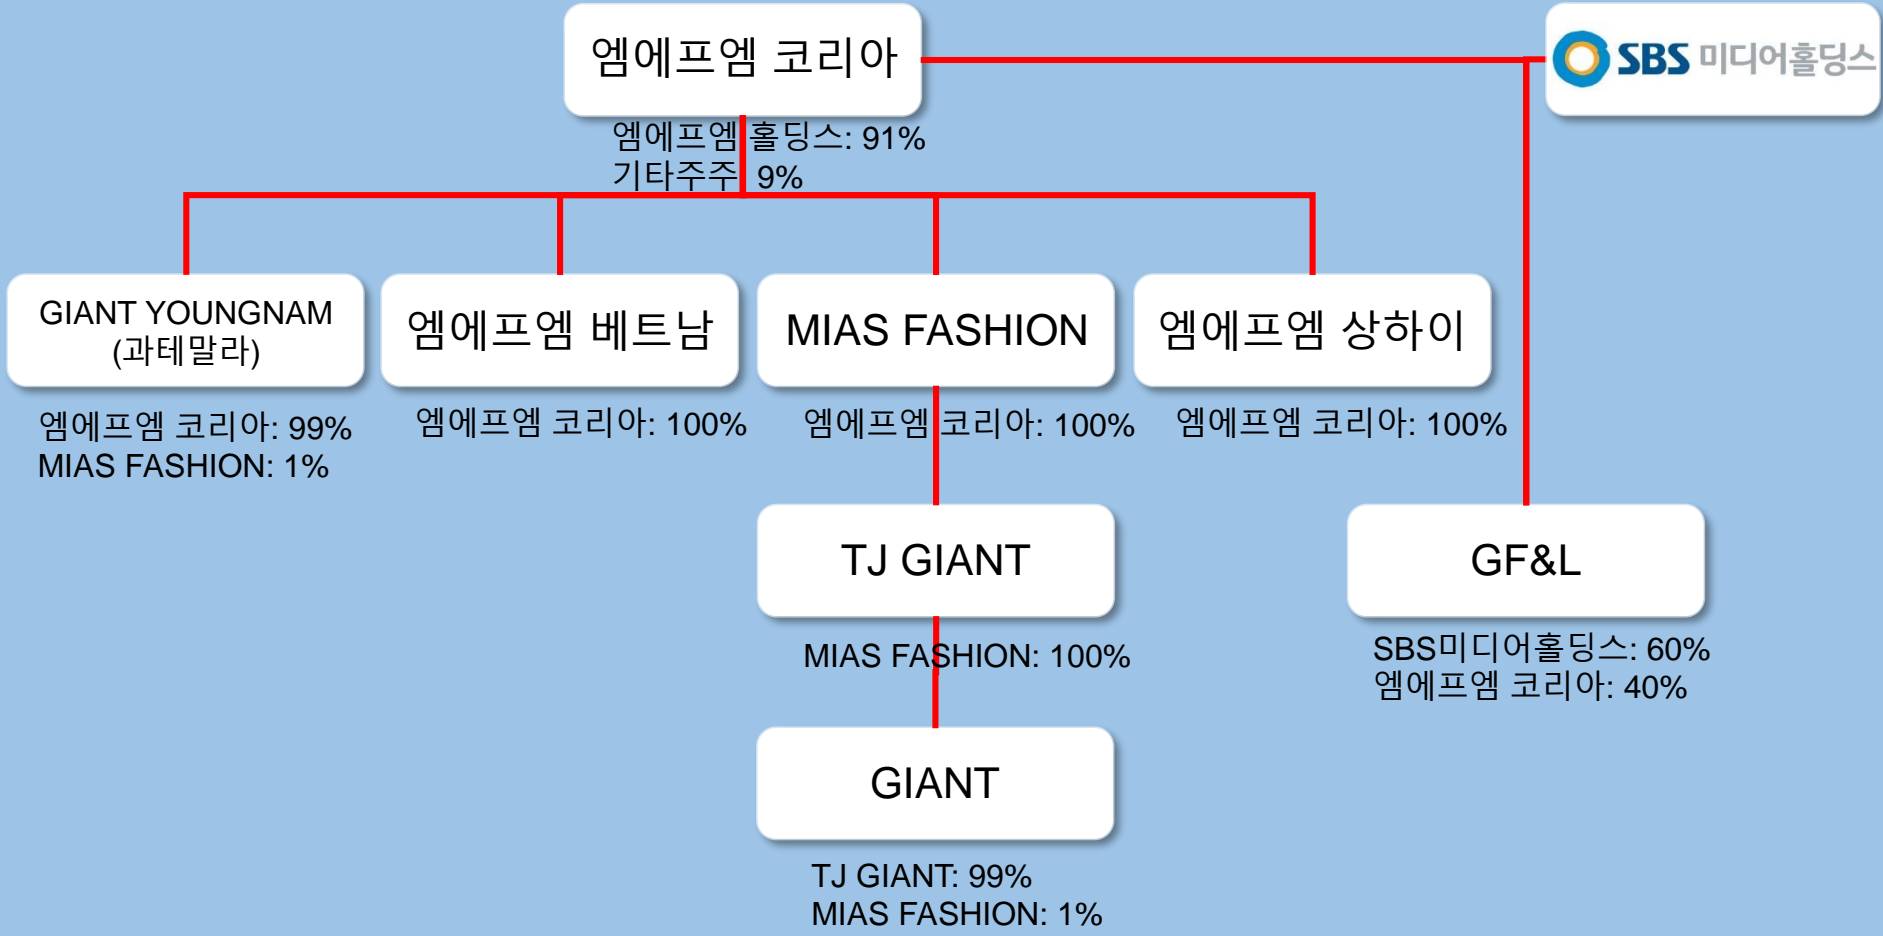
엠에프엠 코리아

SBS 미디어홀딩스

엠에프엠 홀딩스: 91%
기타주주: 9%

GIANT YOUNGNAM (과테말라)

엠에프엠 코리아: 99%
MIAS FASHION: 1%

엠에프엠 베트남

엠에프엠 코리아: 100%

MIAS FASHION

엠에프엠 코리아: 100%

엠에프엠 상하이

엠에프엠 코리아: 100%

TJ GIANT

MIAS FASHION: 100%

GIANT

TJ GIANT: 99%
MIAS FASHION: 1%

GF&L

SBS미디어홀딩스: 60%
엠에프엠 코리아: 40%